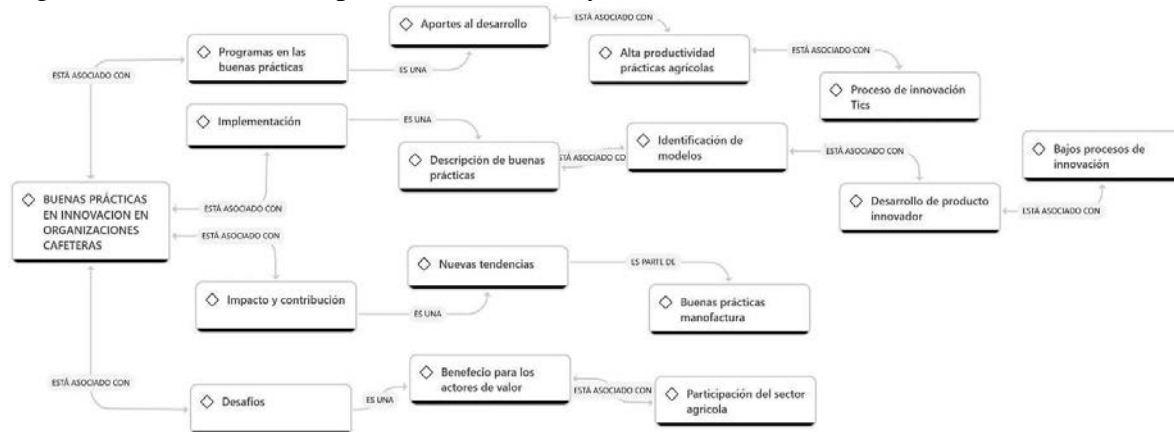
◇ Aportes al desarrollo

ESTÁ ASOCIADO CON

◇ Programas en las buenas prácticas

ESTÁ ASOCIADO CON

ES UNA

◇ Alta productividad prácticas agrícolas

ESTÁ ASOCIADO CON

◇ Proceso de innovación Tics

◇ Implementación

ES UNA

◇ Descripción de buenas prácticas

ESTÁ ASOCIADO CON

◇ Identificación de modelos

ESTÁ ASOCIADO CON

◇ Bajos procesos de innovación

◇ BUENAS PRÁCTICAS EN INNOVACION EN ORGANIZACIONES CAFETERAS

ESTÁ ASOCIADO CON

ESTÁ ASOCIADO CON

◇ Desarrollo de producto innovador

ESTÁ ASOCIADO CON

◇ Nuevas tendencias

ES PARTE DE

◇ Buenas prácticas manofactura

◇ Impacto y contribución

ES UNA

ESTÁ ASOCIADO CON

◇ Desafíos

ES UNA

◇ Benefecio para los actores de valor

ESTÁ ASOCIADO CON

◇ Participación del sector agrícola